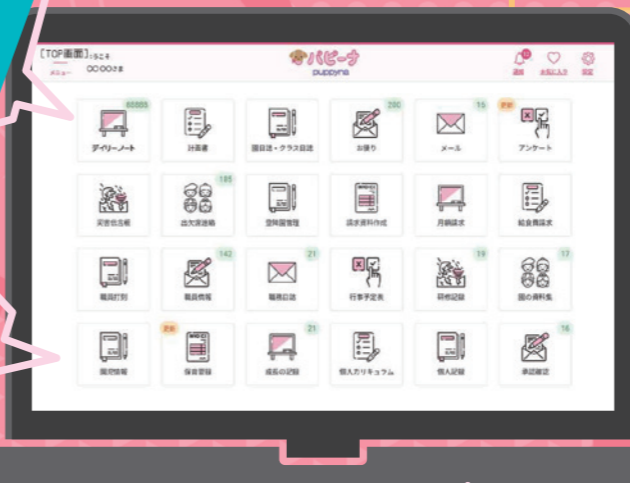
【TOP画面】ようこそ
メニュー　〇〇〇〇さま

パピーナ
puppyna

通知　お気に入り　設定

60000
デイリーノート

計画書

園日誌・クラス日誌

200
お便り

15
メール

更新
アンケート

災害伝言板

185
出欠簿連絡

登降園管理

請求資料作成

月額請求

給食費請求

職員打刻

142
職員情報

21
職員日誌

行事予定表

19
研修記録

17
園の資料集

園児情報

更新
保育要録

21
成長の記録

個人カリキュラム

個人記録

16
承認確定